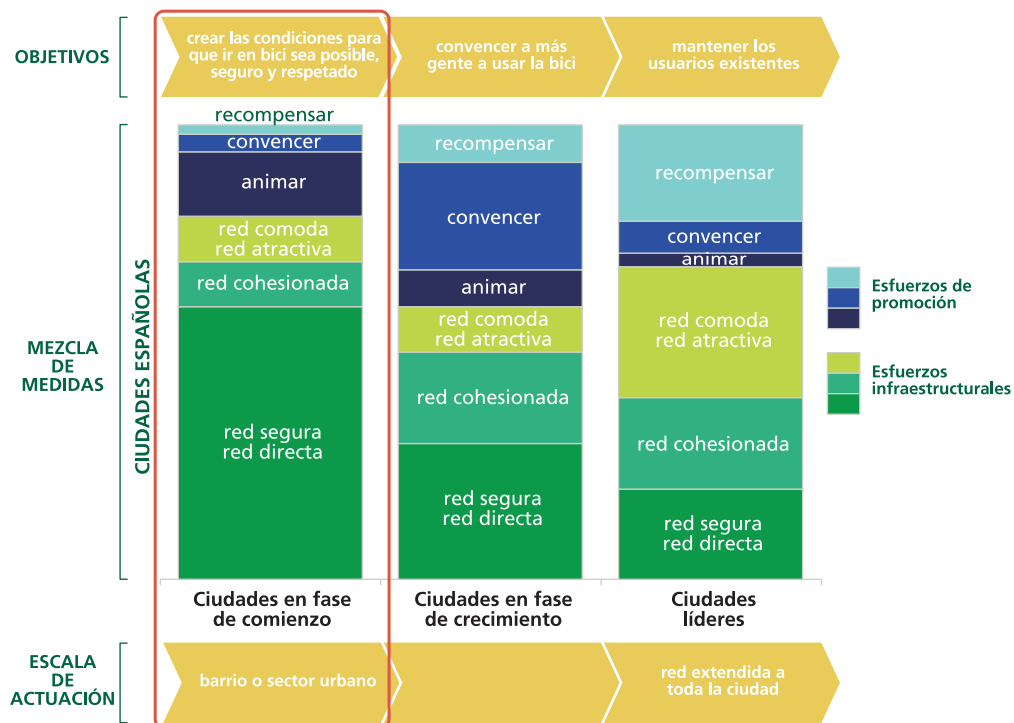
OBJETIVOS

crear las condiciones para que ir en bici sea posible, seguro y respetado

convencer a más gente a usar la bici

mantener los usuarios existentes

MEZCLA DE MEDIDAS

CIUDADES ESPAÑOLAS

recompensar
convencer
animar
red comoda
red atractiva
red cohesionada
red segura
red directa

recompensar
convencer
animar
red comoda
red atractiva
red cohesionada
red segura
red directa

recompensar
convencer
animar
red comoda
red atractiva
red cohesionada
red segura
red directa

Esfuerzos de promoción

Esfuerzos infraestructurales

Ciudades en fase de comienzo

Ciudades en fase de crecimiento

Ciudades líderes

ESCALA DE ACTUACIÓN

barrio o sector urbano

red extendida a toda la ciudad